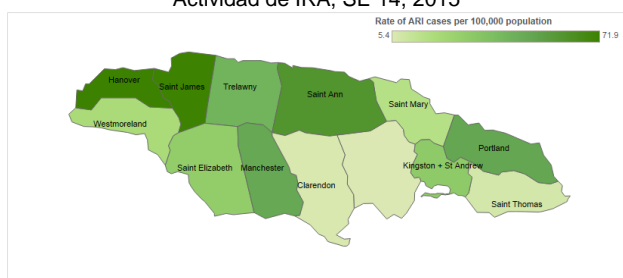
Actividad de IRA, SE 14, 2015

Rate of ARI cases per 100,000 population
5.4
71.9

Hanover
Saint James
Trelawny
Saint Ann
Saint Mary
Westmoreland
Portland
Saint Elizabeth
Manchester
Kingston + St Andrew
Clarendon
Saint Thomas